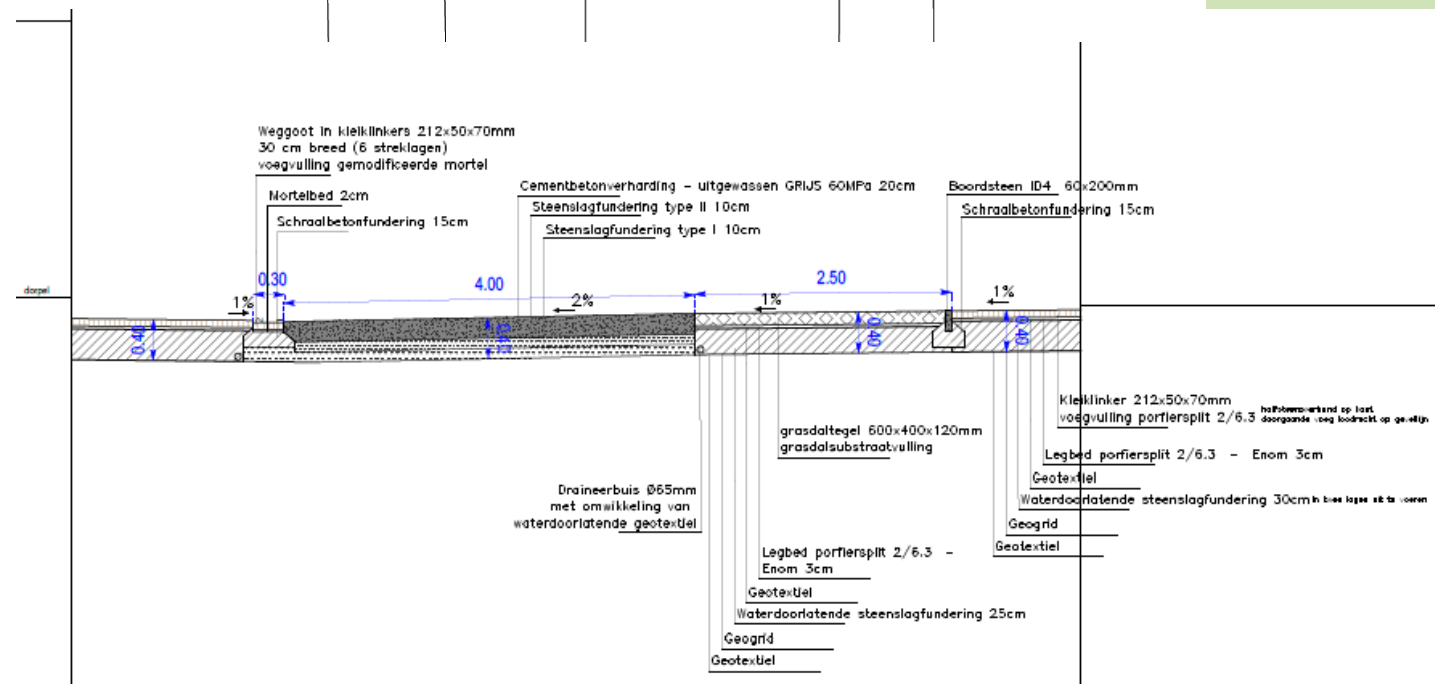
Weggoot in kleiklinkers 212x50x70mm
30 cm breed (6 streklagen)
voegvulling gemodificeerde mortel

Mortelbed 2cm

Schraalbetonfundering 15cm

Cementbetonverharding - uitgewassen GRIJS 60MPa 20cm

Steenslagfundering type II 10cm

Steenslagfundering type I 10cm

Boordsteen ID4 60x200mm

Schraalbetonfundering 15cm

dorpel

0.30

4.00

2.50

1%

2%

1%

1%

0.40

0.40

0.40

0.40

Kleiklinker 212x50x70mm
voegvulling porfiersplit 2/6.3 halfsteensverband op kant doorgaande voeg loodrecht op gevellijn

grasdaltegel 600x400x120mm
grasdalsubstraatvulling

Legbed porfiersplit 2/6.3 - Enom 3cm

Geotextiel

Waterdoorlatende steenslagfundering 30cm in twee lagen uit te voeren

Geogrid

Geotextiel

Draineerbuis Ø65mm
met omwikkeling van
waterdoorlatende geotextiel

Legbed porfiersplit 2/6.3 -
Enom 3cm

Geotextiel

Waterdoorlatende steenslagfundering 25cm

Geogrid

Geotextiel